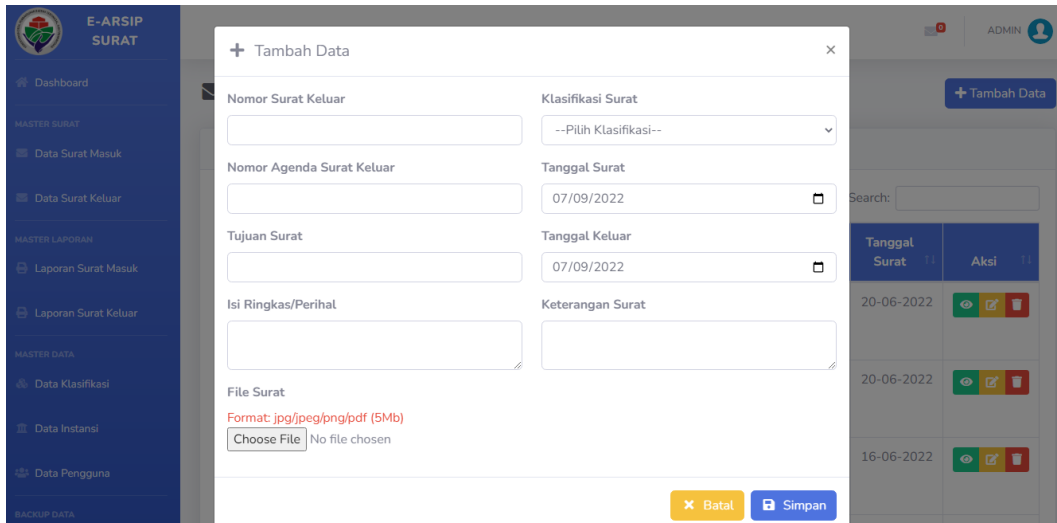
E-ARSIP SURAT

Dashboard

MASTER SURAT

Data Surat Masuk

Data Surat Keluar

MASTER LAPORAN

Laporan Surat Masuk

Laporan Surat Keluar

MASTER DATA

Data Klasifikasi

Data Instansi

Data Pengguna

BACKUP DATA

0

ADMIN

+ Tambah Data

Search:

| Tanggal Surat | Aksi |
|---|---|
| 20-06-2022 | |
| 20-06-2022 | |
| 16-06-2022 | |

+ Tambah Data ×

Nomor Surat Keluar

Klasifikasi Surat

--Pilih Klasifikasi--

Nomor Agenda Surat Keluar

Tanggal Surat

07/09/2022

Tujuan Surat

Tanggal Keluar

07/09/2022

Isi Ringkas/Perihal

Keterangan Surat

File Surat

Format: jpg/jpeg/png/pdf (5Mb)

Choose File No file chosen

× Batal Simpan